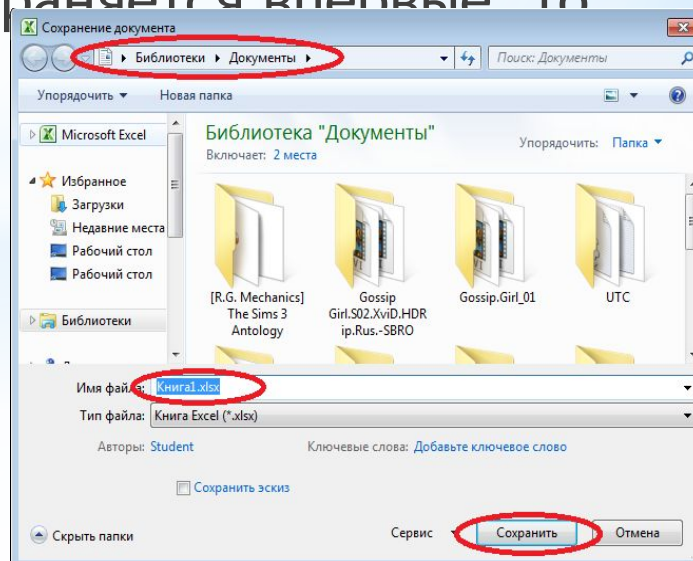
раняется впервые, то

Сохранение документа

Библиотеки ▸ Документы ▸

Поиск: Документы

Упорядочить ▾ Новая папка

Microsoft Excel

Избранное
Загрузки
Недавние места
Рабочий стол
Рабочий стол

Библиотеки

Библиотека "Документы"
Включает: 2 места

Упорядочить: Папка ▾

[R.G. Mechanics] The Sims 3 Antology

Gossip Girl.S02.XviD.HDRip.Rus.-SBRO

Gossip.Girl_01

UTC

Имя файла: Книга1.xlsx

Тип файла: Книга Excel (*.xlsx)

Авторы: Student

Ключевые слова: Добавьте ключевое слово

Сохранить эскиз

Скрыть папки

Сервис ▾

Сохранить

Отмена